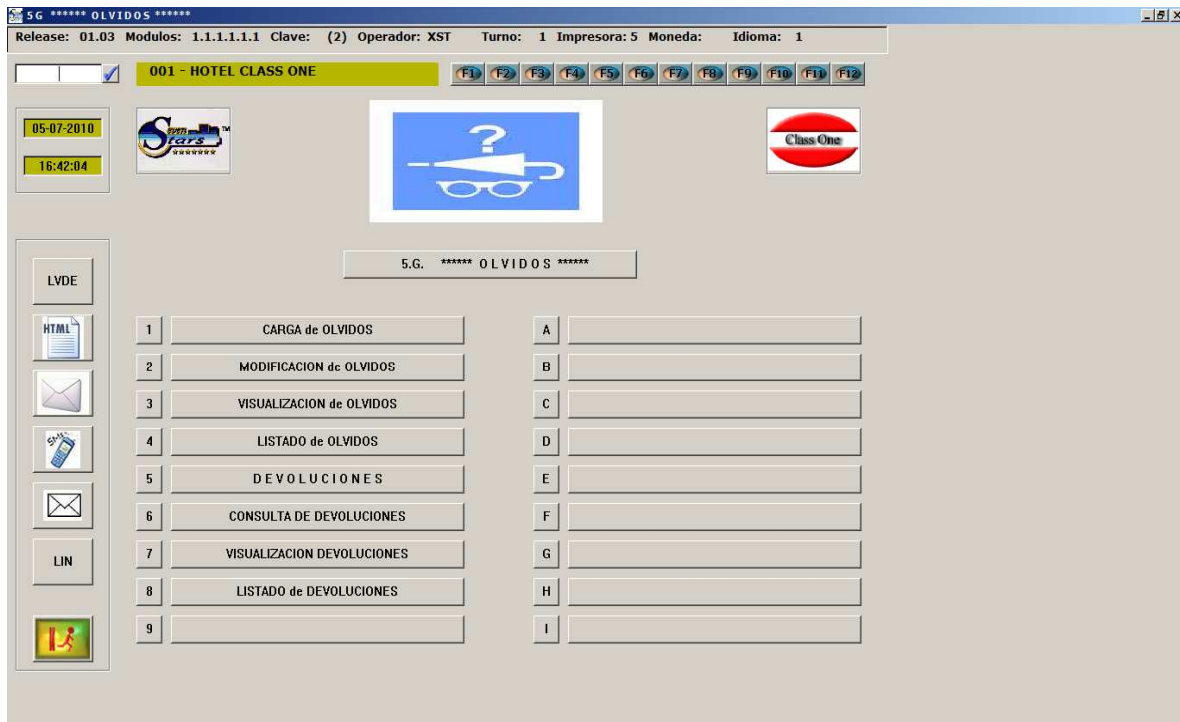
5G ****** OLVIDOS ******

Release: 01.03 Modulos: 1.1.1.1.1.1 Clave: (2) Operador: XST Turno: 1 Impresora: 5 Moneda: Idioma: 1

001 - HOTEL CLASS ONE

F1 F2 F3 F4 F5 F6 F7 F8 F9 F10 F11 F12

05-07-2010

16:42:04

Stars

Class One

5.G. ****** O L V I D O S ******

LVDE

HTML

LIN

1 CARGA de OLVIDOS

2 MODIFICACION de OLVIDOS

3 VISUALIZACION de OLVIDOS

4 LISTADO de OLVIDOS

5 D E V O L U C I O N E S

6 CONSULTA DE DEVOLUCIONES

7 VISUALIZACION DEVOLUCIONES

8 LISTADO de DEVOLUCIONES

9

A

B

C

D

E

F

G

H

I